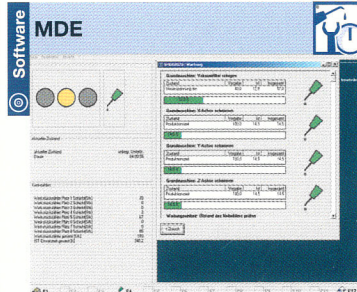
Software

MDE

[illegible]

Grundausrichten: Vakuumfilter anlegen

Grundausrichten: X-Achse schwenken

Zustand

Produktionsstand

Grundausrichten: Y-Achse schwenken

Zustand

Produktionsstand

Grundausrichten: Z-Achse schwenken

Zustand

Produktionsstand

Aktueller Zustand

Kennzahlen

Zurück